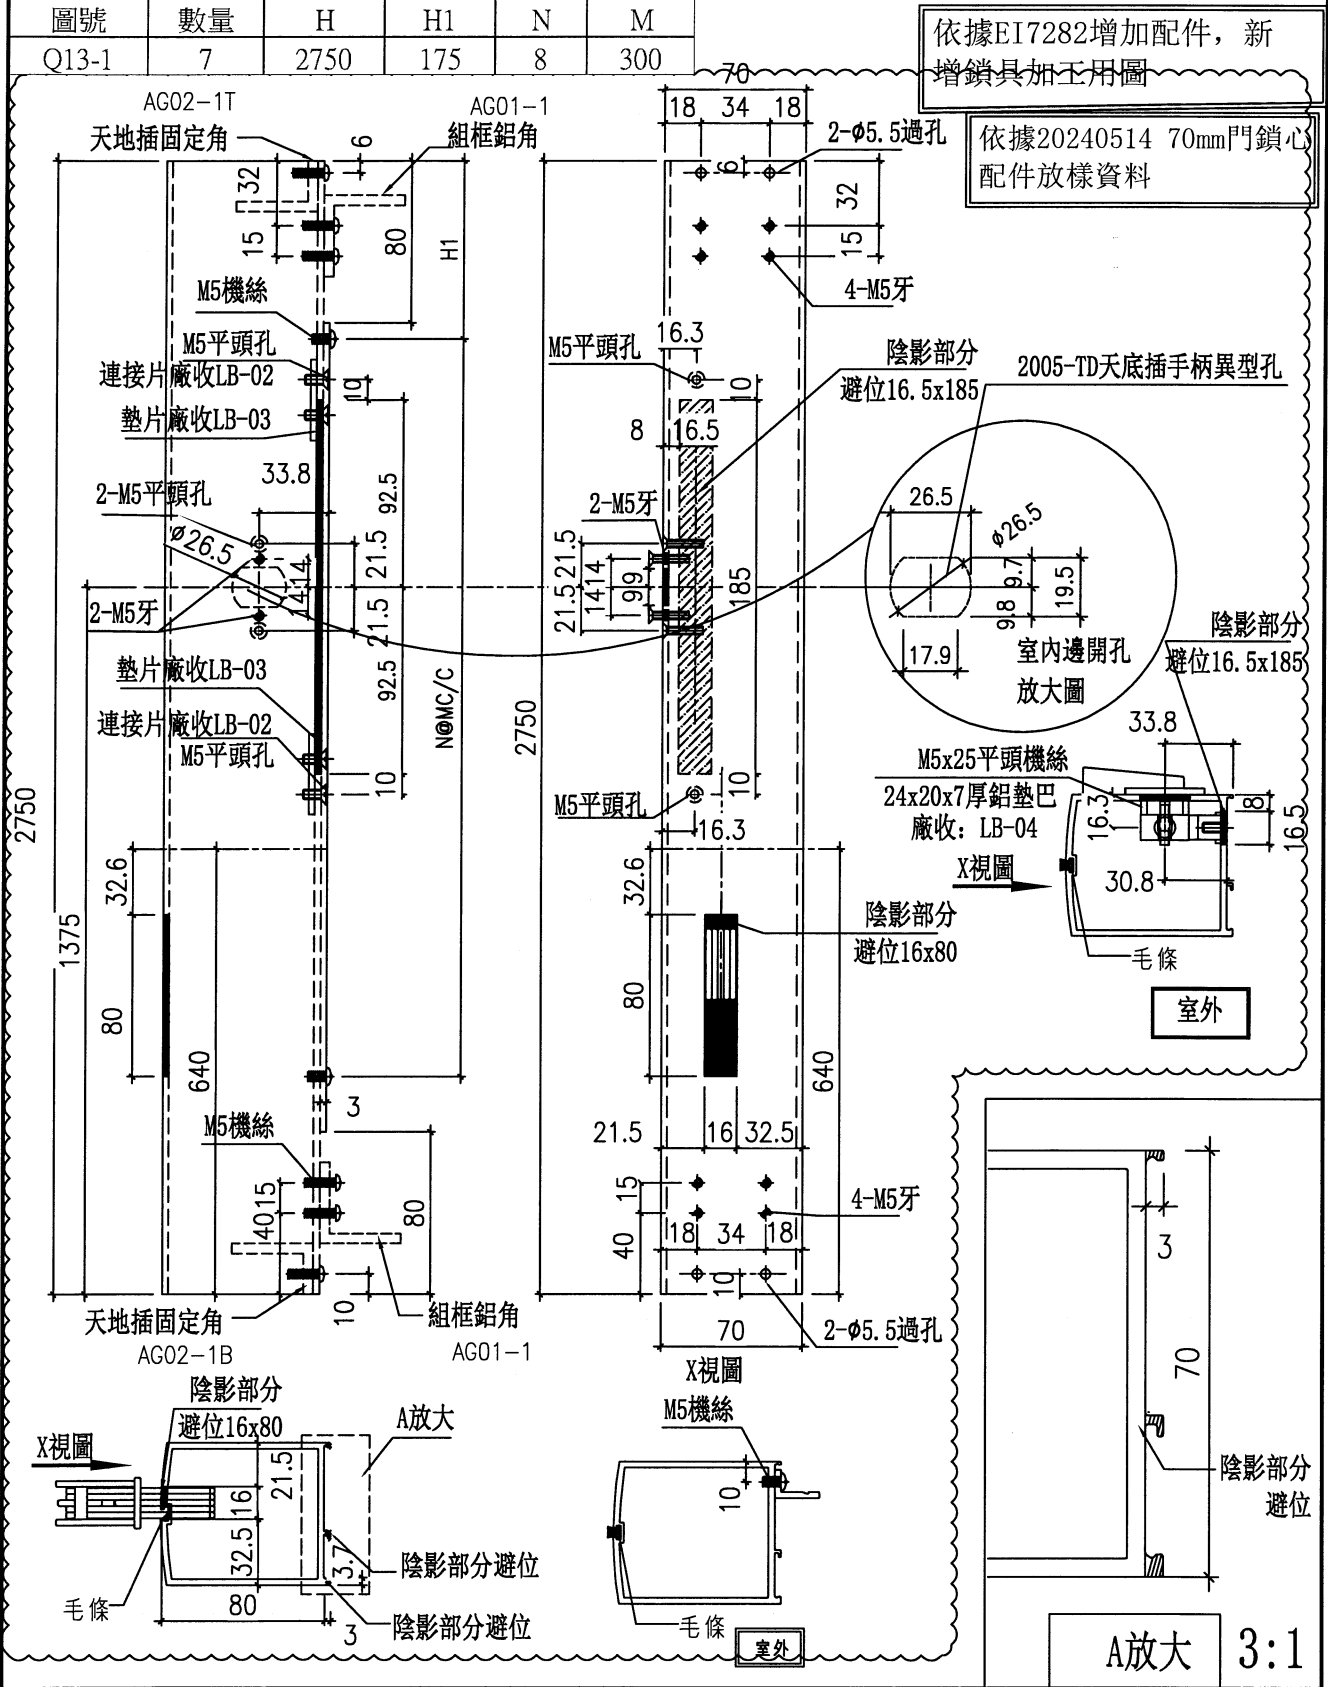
| 圖號 | 數量 | H | H1 | N | M |
|---|---|---|---|---|---|
| Q13-1 | 7 | 2750 | 175 | 8 | 300 |

依據EI7282增加配件，新增鎖具加工用圖

依據20240514 70mm門鎖心配件放樣資料

AG02-1T
AG01-1
天地插固定角
組框鋁角
6
32
15
80
H1
M5機絲
M5平頭孔
連接片廠收LB-02
10
墊片廠收LB-03
33.8
92.5
2-M5平頭孔
$\phi 26.5$
21.5
14
14
2-M5牙
21.5
墊片廠收LB-03
92.5
N@MC/C
連接片廠收LB-02
M5平頭孔
10
2750
32.6
1375
80
640
3
M5機絲
40
15
80
10
天地插固定角
組框鋁角
AG02-1B
AG01-1

70
18 34 18
2-$\phi$5.5過孔
6
32
15
4-M5牙
M5平頭孔
16.3
10
陰影部分
避位16.5x185
2005-TD天底插手柄異型孔
8
16.5
2-M5牙
21.5
21.5
14
14
9
9
185
2750
10
M5平頭孔
16.3
32.6
陰影部分
避位16x80
80
640
21.5
16 32.5
15
4-M5牙
40
18 34 18
10
70
2-$\phi$5.5過孔
X視圖

26.5
$\phi 26.5$
9.7
19.5
9.8
17.9
室內邊開孔
放大圖

陰影部分
避位16.5x185
33.8
M5x25平頭機絲
24x20x7厚鋁墊巴
廠收：LB-04
16.3
8
16.5
X視圖
30.8
毛條
室外

陰影部分
避位16x80
A放大
X視圖
21.5
16
32.5
3.7
陰影部分避位
80
3
陰影部分避位
毛條

M5機絲
10
毛條
室外

3
70
陰影部分
避位

A放大 3:1